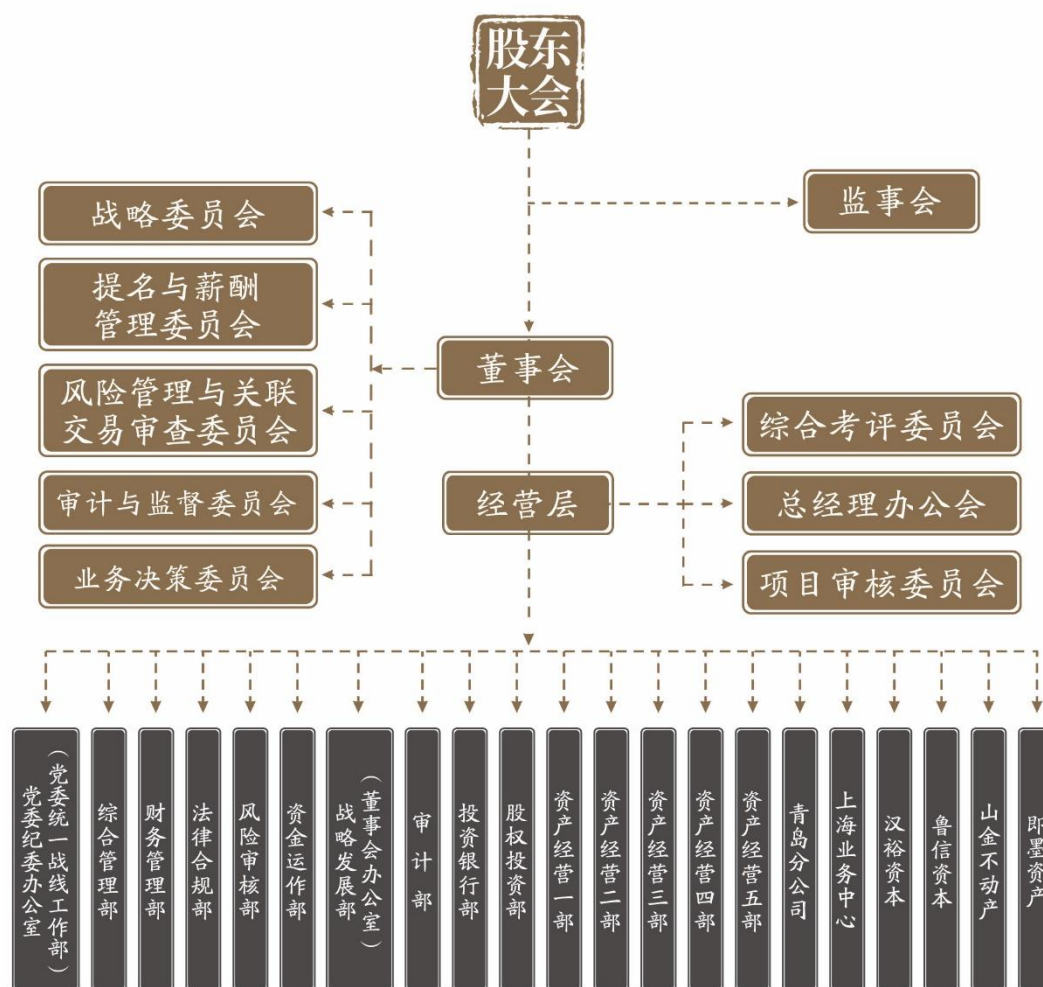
股东大会

监事会

战略委员会

提名与薪酬管理委员会

风险管理与关联交易审查委员会

审计与监督委员会

业务决策委员会

董事会

经营层

综合考评委员会

总经理办公会

项目审核委员会

党委纪委办公室（党委统一战线工作部）

综合管理部

财务管理部

法律合规部

风险审核部

资金运作部

战略发展部（董事会办公室）

审计部

投资银行部

股权投资部

资产经营一部

资产经营二部

资产经营三部

资产经营四部

资产经营五部

青岛分公司

上海业务中心

汉裕资本

鲁信资本

山金不动产

即墨资产